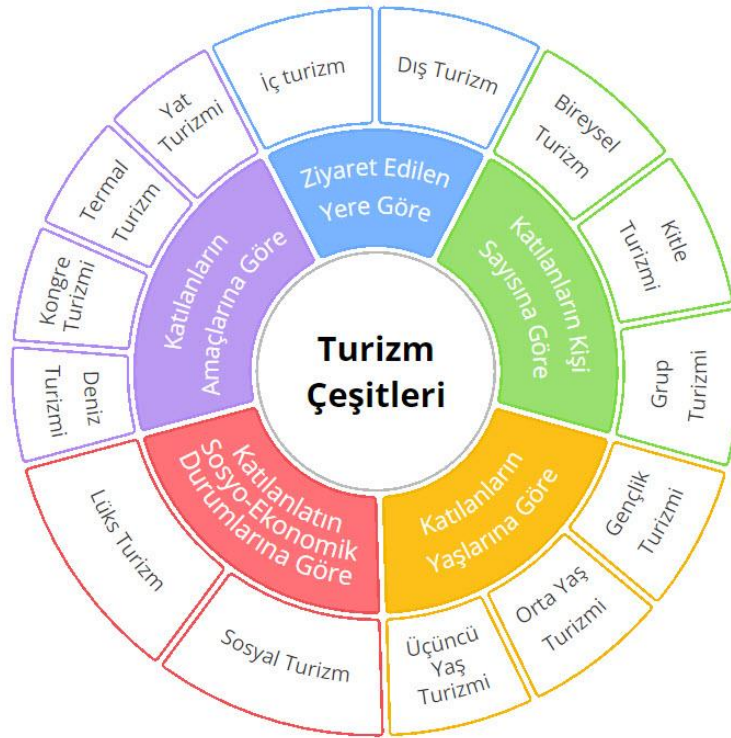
Turizm Çeşitleri

Ziyaret Edilen Yere Göre

İç turizm

Dış Turizm

Katılanların Kişi Sayısına Göre

Bireysel Turizm

Kitle Turizmi

Grup Turizmi

Katılanların Yaşlarına Göre

Gençlik Turizmi

Orta Yaş Turizmi

Üçüncü Yaş Turizmi

Katılanlatın Sosyo-Ekonomik Durumlarına Göre

Sosyal Turizm

Lüks Turizm

Katılanların Amaçlarına Göre

Deniz Turizmi

Kongre Turizmi

Termal Turizm

Yat Turizmi